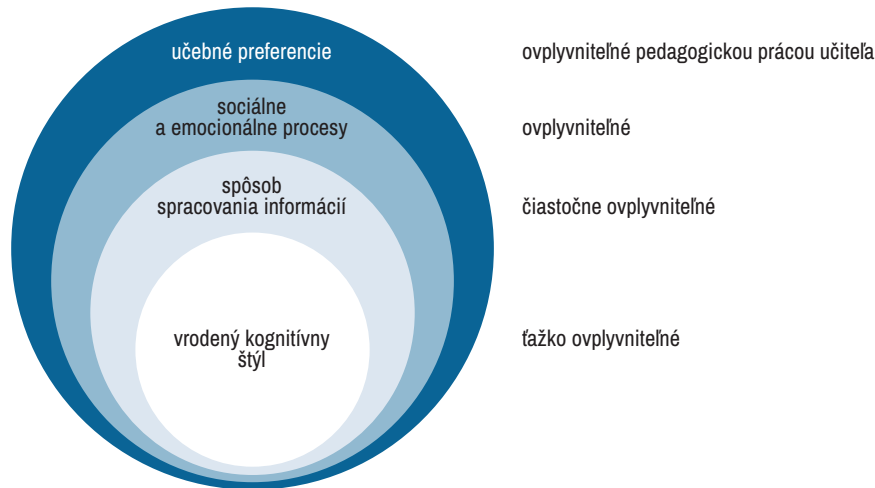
učebné preferencie

sociálne
a emocionálne procesy

spôsob
spracovania informácií

vrodený kognitívny
štýl

ovplyvniteľné pedagogickou prácou učiteľa

ovplyvniteľné

čiastočne ovplyvniteľné

ťažko ovplyvniteľné